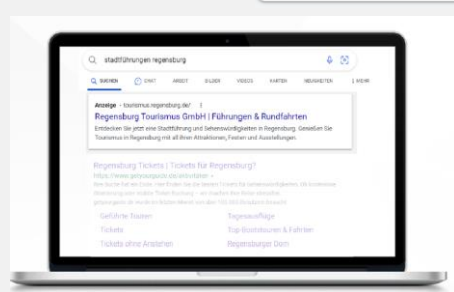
stadtführungen regensburg

SUCHEN CHAT ARBEIT BILDER VIDEOS KARTEN NEUIGKEITEN MEHR

Anzeige · tourismus.regensburg.de/

Regensburg Tourismus GmbH | Führungen & Rundfahrten

Entdecken Sie jetzt eine Stadtführung und Sehenswürdigkeiten in Regensburg. Genießen Sie Tourismus in Regensburg mit all ihren Attraktionen, Festen und Ausstellungen.

Regensburg Tickets | Tickets für Regensburg?

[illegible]

Geführte Touren
Tagesausflüge
Tickets
Top-Bootstouren & Fahrten
Tickets ohne Anstehen
Regensburger Dom